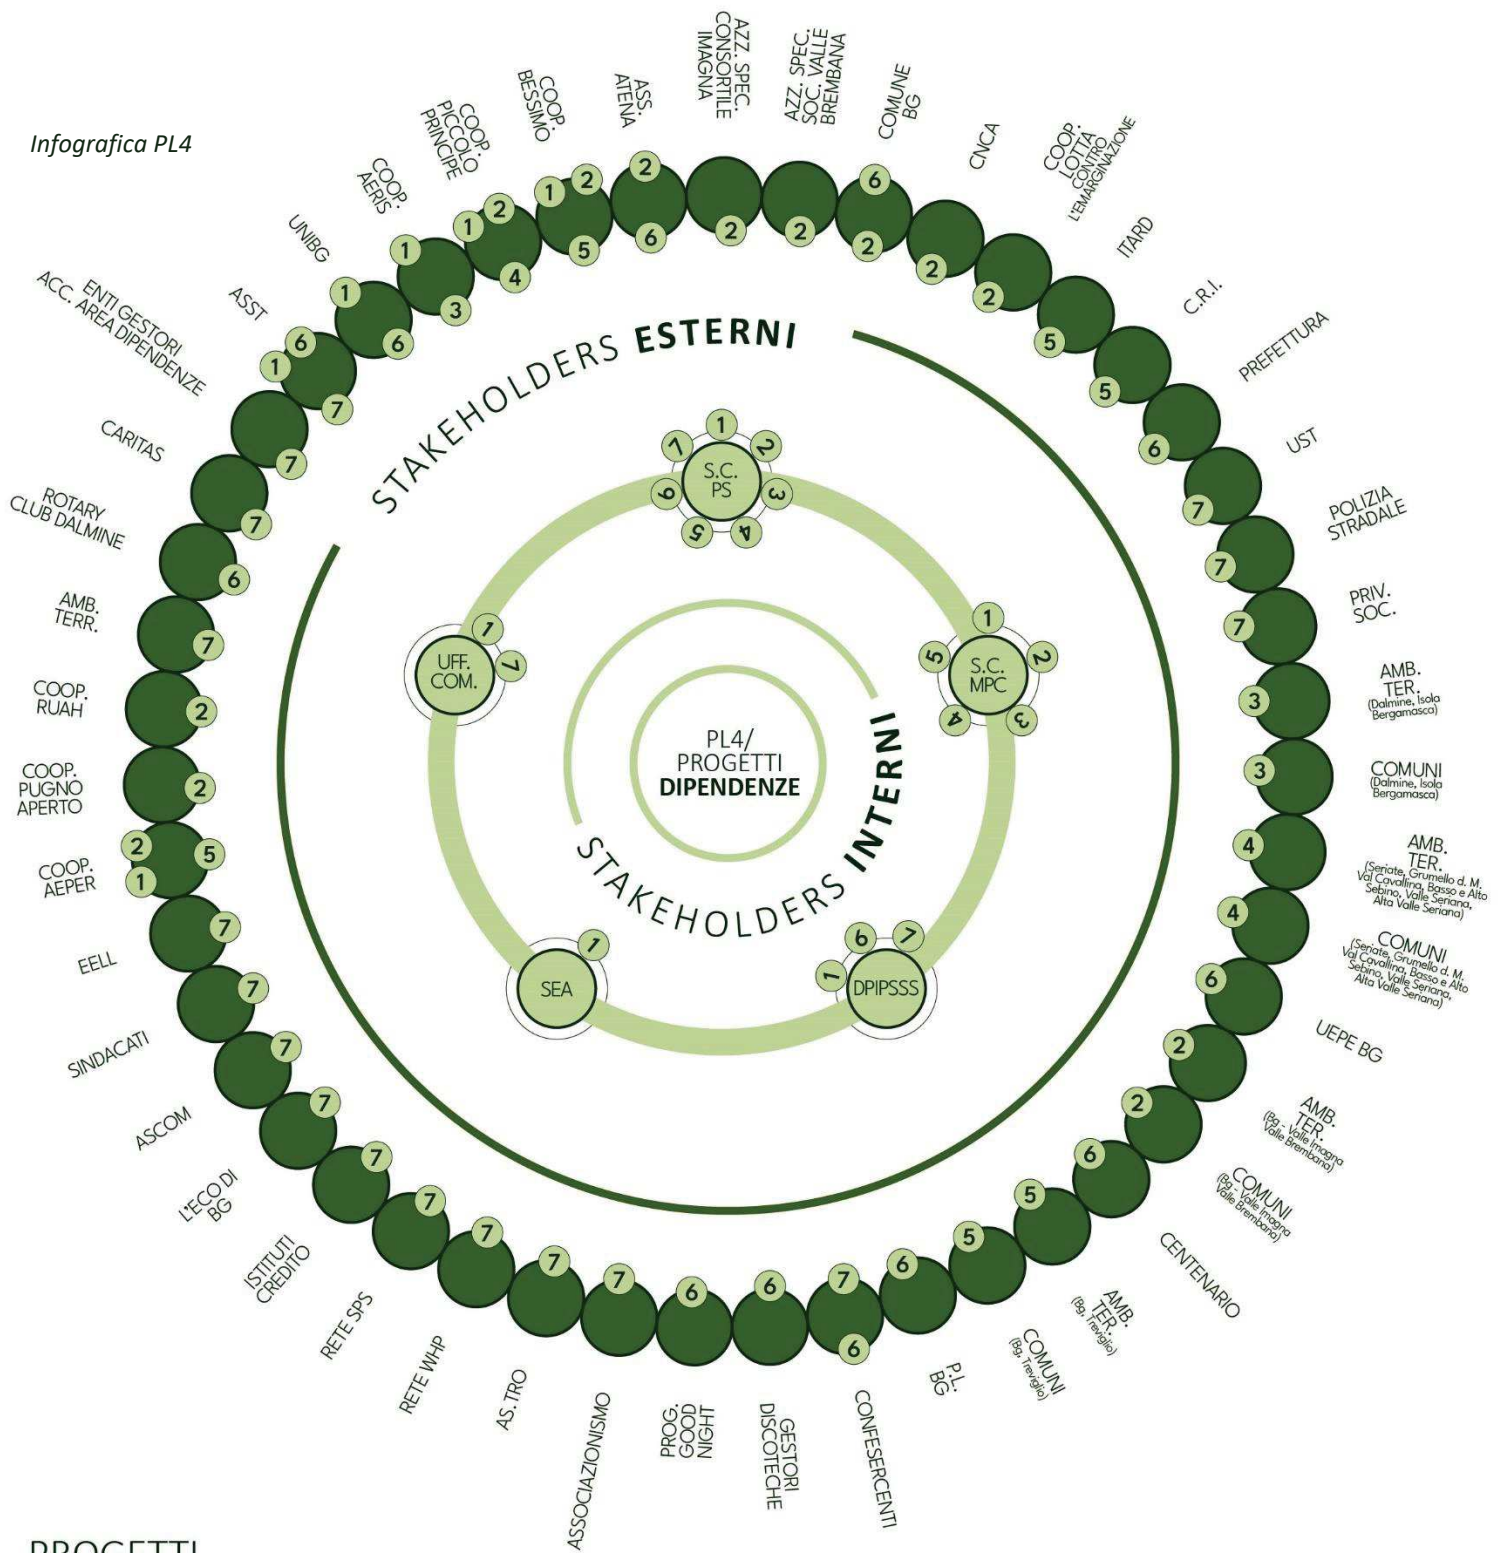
Infografica PL4

PL4/
PROGETTI
DIPENDENZE

STAKEHOLDERS INTERNI

STAKEHOLDERS ESTERNI

S.C. PS
1 2 3 4 5 6 7

S.C. MPC
1 2 3 4 5

DPIPSSS
1 6 7

SEA
1

UFF. COM.
1 7

AZZ. SPEC. CONSORTILE IMAGNA
2

AZZ. SPEC. SOC. VALLE BREMBANA
2

COMUNE BG
6 2

CNCA
2

COOP. LOTTA CONTRO L'EMARGINAZIONE
2

ITARD
5

C.R.I.
5

PREFETTURA
6

UST
7

POLIZIA STRADALE
7

PRIV. SOC.
7

AMB. TER. (Dalmine, Isola Bergamasca)
3

COMUNI (Dalmine, Isola Bergamasca)
3

AMB. TER. (Seriate, Grumello d. M., Val Cavallina, Basso e Alto Sebino, Valle Seriana, Alta Valle Seriana)
4

COMUNI (Seriate, Grumello d. M., Val Cavallina, Basso e Alto Sebino, Valle Seriana, Alta Valle Seriana)
4

UEPE BG
6

AMB. TER. (Bg - Valle Imagna Valle Brembana)
2

COMUNI (Bg - Valle Imagna Valle Brembana)
2

CENTENARIO
6

AMB. TER. (Bg, Treviglio)
5

COMUNI (Bg, Treviglio)
5

P.L. BG
6

CONFESERCENTI
7 6

GESTORI DISCOTECHE
6

PROG. GOOD NIGHT
6

ASSOCIAZIONISMO
7

AS.TRO
7

RETE WHP
7

RETE SPS
7

ISTITUTI CREDITO
7

L'ECO DI BG
7

ASCOM
7

SINDACATI
7

EELL
7

COOP. AEPER
2 5 1

COOP. PUGNO APERTO
2

COOP. RUAH
2

AMB. TERR.
7

ROTARY CLUB DALMINE
6

CARITAS
7

ENTI GESTORI ACC. AREA DIPENDENZE
7

ASST
1 6 7

UNIBG
1 6

COOP. AERIS
1 3

COOP. PICCOLO PRINCIPE
1 2 4

COOP. BESSIMO
1 2 5

ASS. ATENA
2 6

PROGETTI